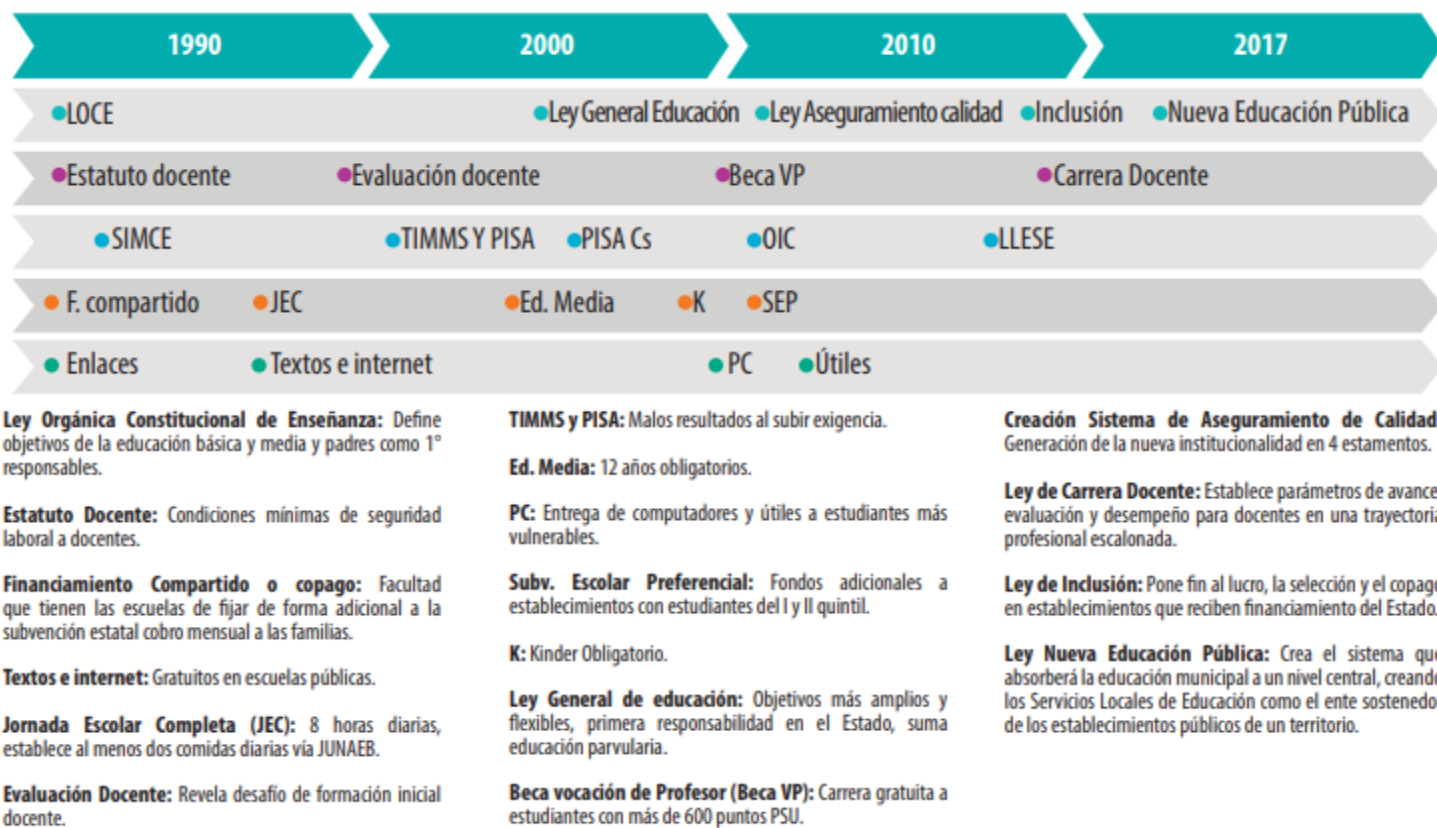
1990 2000 2010 2017

LOCE Ley General Educación Ley Aseguramiento calidad Inclusión Nueva Educación Pública

Estatuto docente Evaluación docente Beca VP Carrera Docente

SIMCE TIMMS Y PISA PISA Cs OIC LLESE

F. compartido JEC Ed. Media K SEP

Enlaces Textos e internet PC Útiles

**Ley Orgánica Constitucional de Enseñanza:** Define objetivos de la educación básica y media y padres como 1° responsables.

**Estatuto Docente:** Condiciones mínimas de seguridad laboral a docentes.

**Financiamiento Compartido o copago:** Facultad que tienen las escuelas de fijar de forma adicional a la subvención estatal cobro mensual a las familias.

**Textos e internet:** Gratuitos en escuelas públicas.

**Jornada Escolar Completa (JEC):** 8 horas diarias, establece al menos dos comidas diarias vía JUNAEB.

**Evaluación Docente:** Revela desafío de formación inicial docente.

**TIMMS y PISA:** Malos resultados al subir exigencia.

**Ed. Media:** 12 años obligatorios.

**PC:** Entrega de computadores y útiles a estudiantes más vulnerables.

**Subv. Escolar Preferencial:** Fondos adicionales a establecimientos con estudiantes del I y II quintil.

**K:** Kinder Obligatorio.

**Ley General de educación:** Objetivos más amplios y flexibles, primera responsabilidad en el Estado, suma educación parvularia.

**Beca vocación de Profesor (Beca VP):** Carrera gratuita a estudiantes con más de 600 puntos PSU.

**Creación Sistema de Aseguramiento de Calidad** Generación de la nueva institucionalidad en 4 estamentos.

**Ley de Carrera Docente:** Establece parámetros de avance evaluación y desempeño para docentes en una trayectoria profesional escalonada.

**Ley de Inclusión:** Pone fin al lucro, la selección y el copago en establecimientos que reciben financiamiento del Estado.

**Ley Nueva Educación Pública:** Crea el sistema que absorberá la educación municipal a un nivel central, creando los Servicios Locales de Educación como el ente sostenedor de los establecimientos públicos de un territorio.